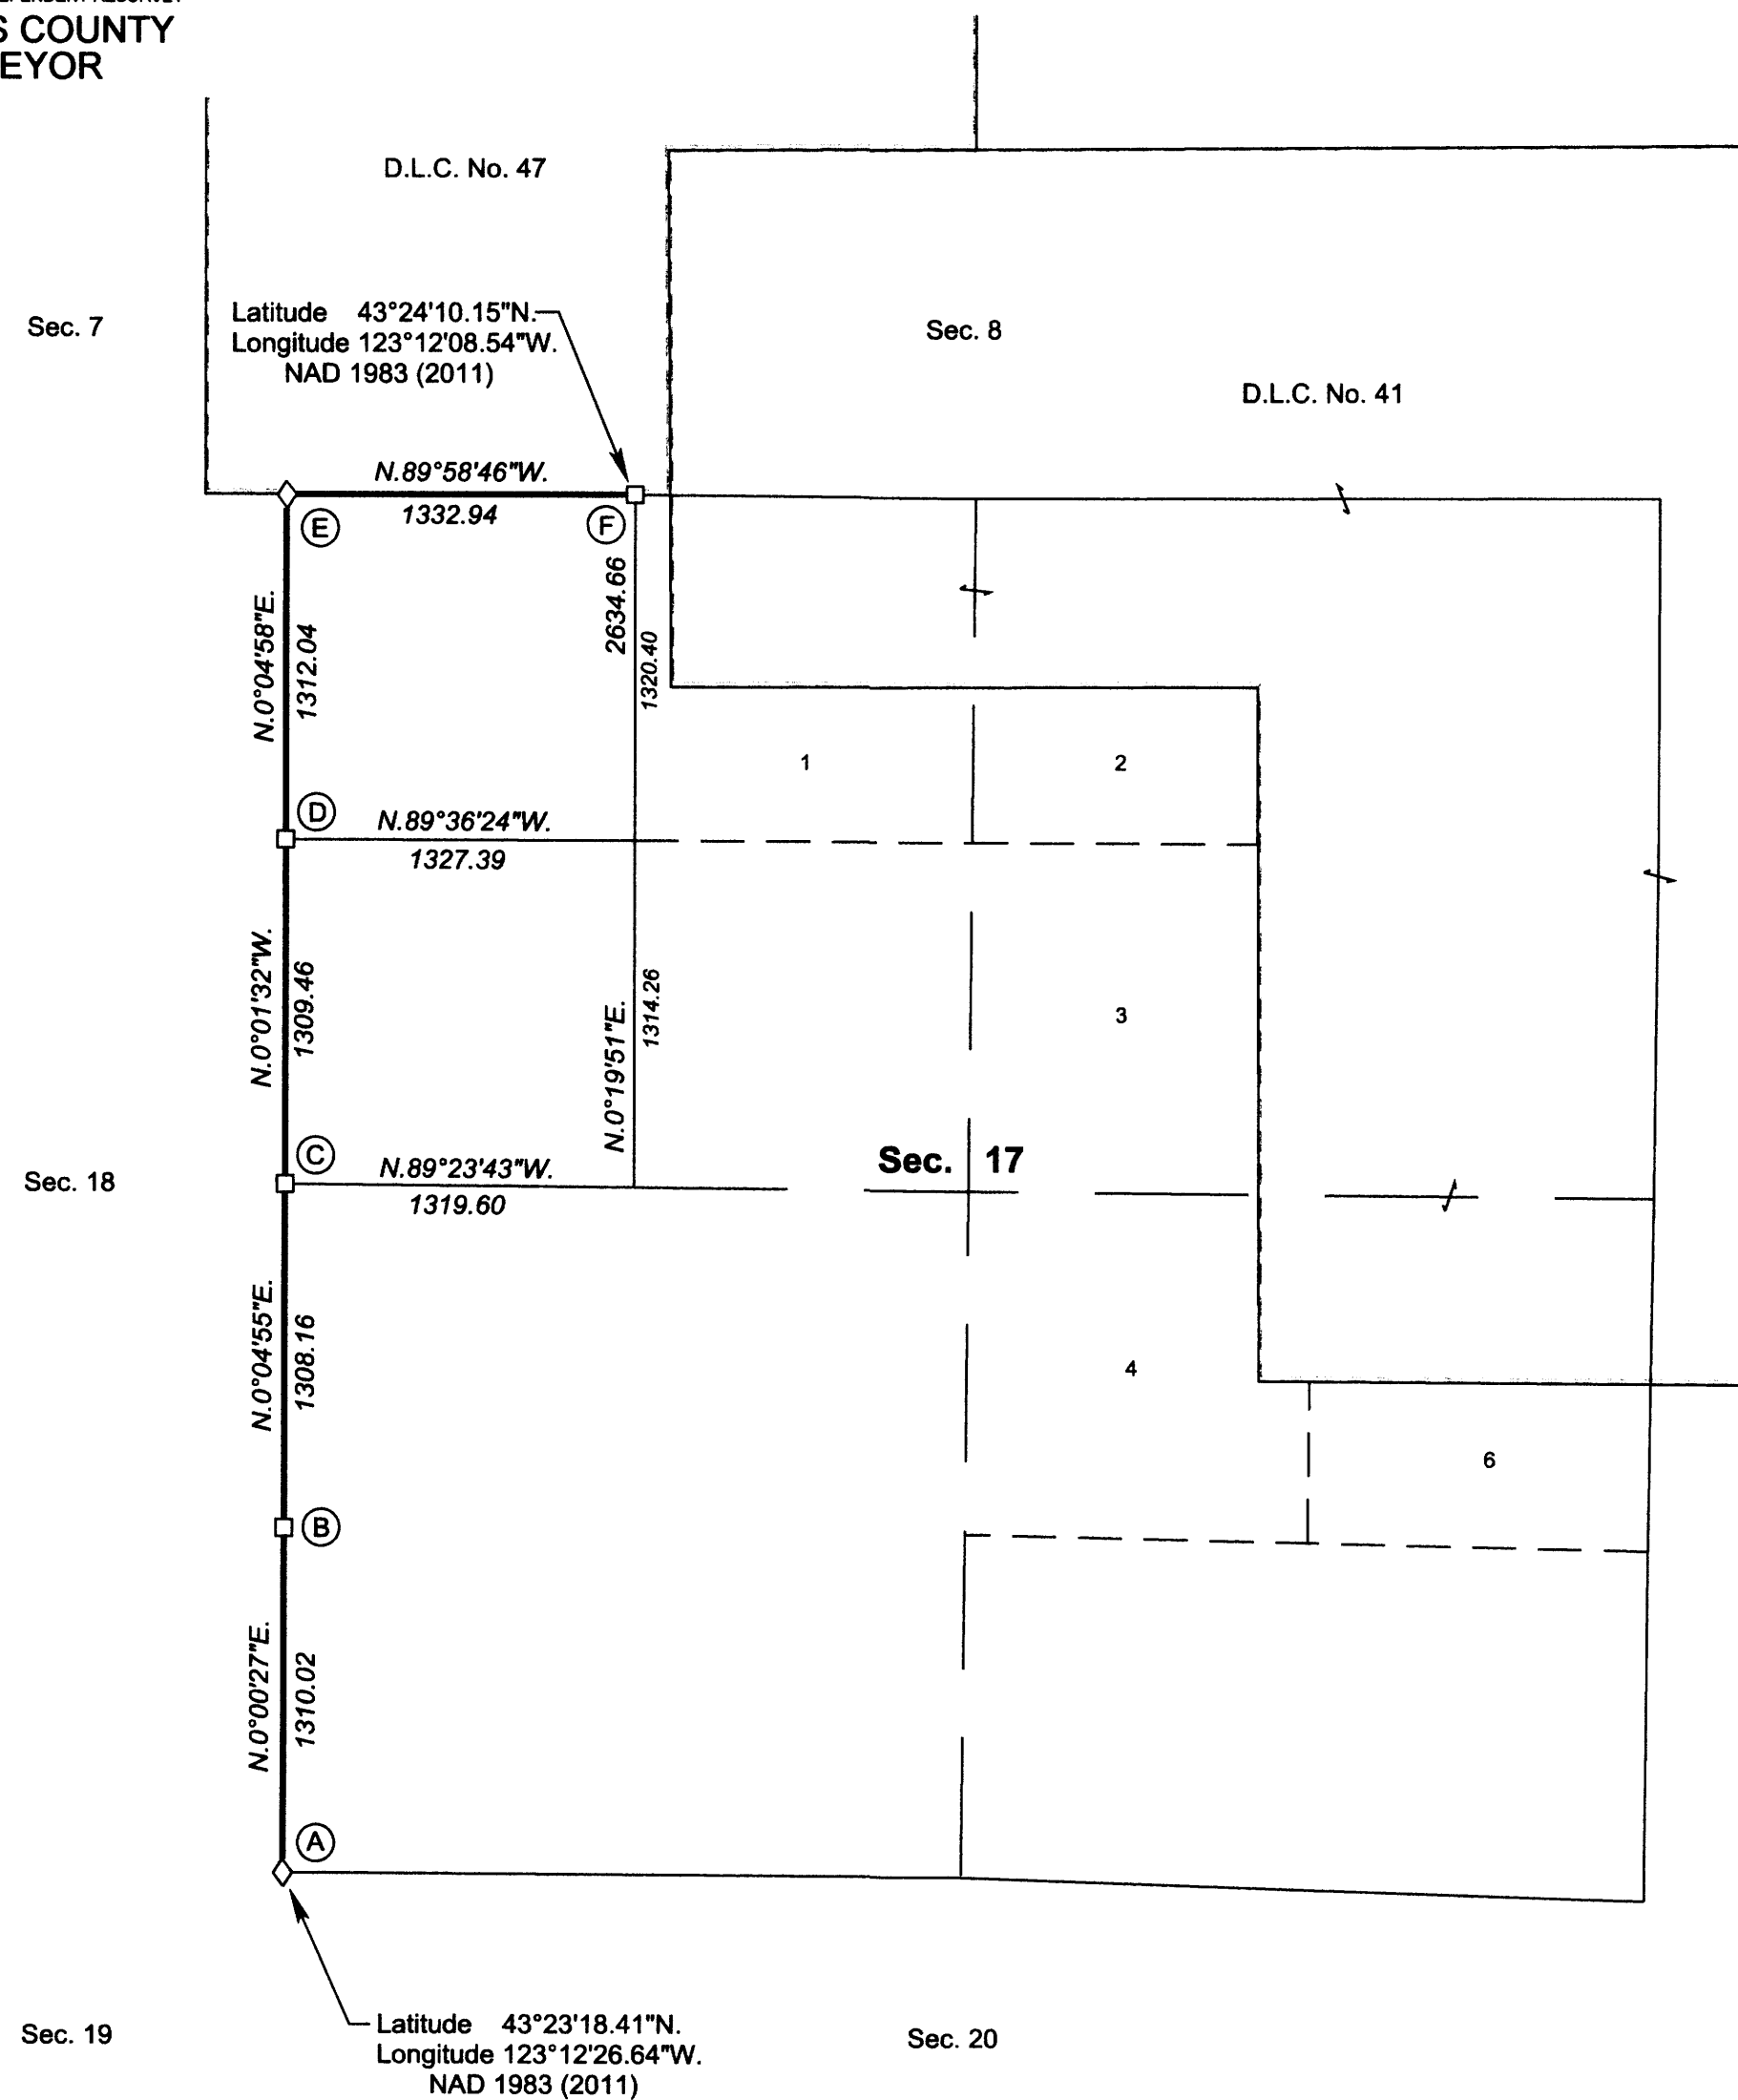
S COUNTY
EYOR

D.L.C. No. 47

Sec. 7

Latitude 43°24'10.15"N.
Longitude 123°12'08.54"W.
NAD 1983 (2011)

Sec. 8

D.L.C. No. 41

N.89°58'46"W.
1332.94

E

F

N.0°04'58"E.
1312.04

2634.66

1320.40

1

2

D

N.89°36'24"W.
1327.39

N.0°01'32"W.
1309.46

N.0°19'51"E.
1314.26

3

C

N.89°23'43"W.
1319.60

Sec. 18

Sec. 17

N.0°04'55"E.
1308.16

4

6

B

N.0°00'27"E.
1310.02

A

Sec. 19

Latitude 43°23'18.41"N.
Longitude 123°12'26.64"W.
NAD 1983 (2011)

Sec. 20